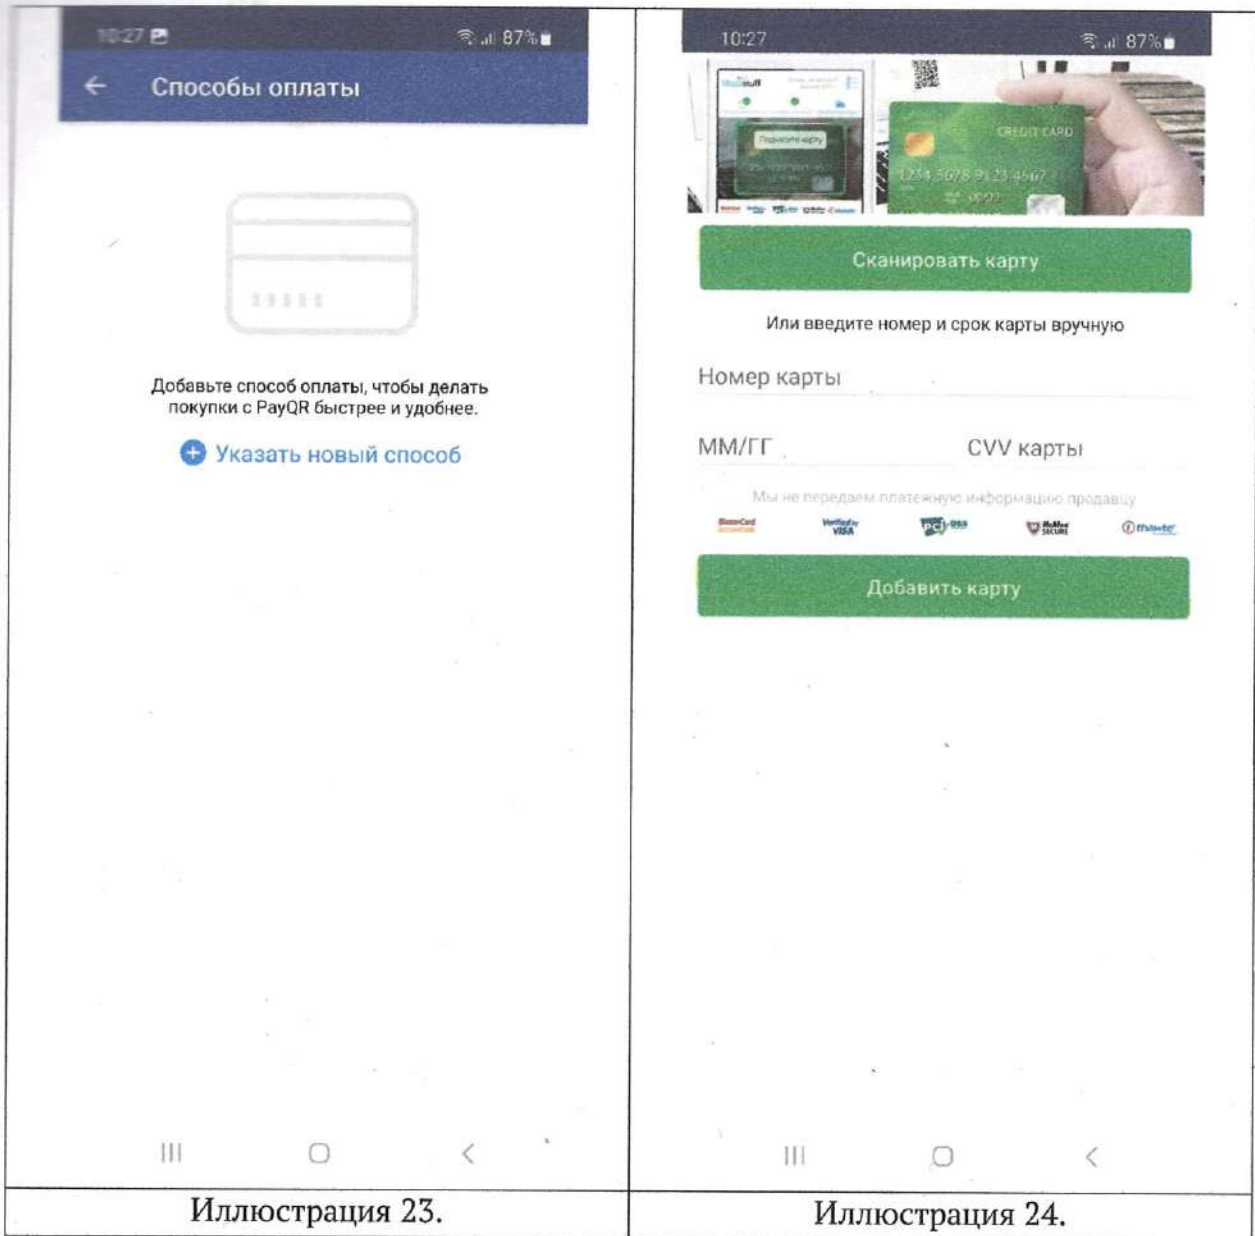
10:27 87%

← Способы оплаты

Добавьте способ оплаты, чтобы делать покупки с PayQR быстрее и удобнее.

Указать новый способ

Иллюстрация 23.

10:27 87%

CREDIT CARD
1234 5678 9123 4567

Сканировать карту

Или введите номер и срок карты вручную

Номер карты

ММ/ГГ

CVV карты

Мы не передаем платежную информацию продавцу

MasterCard SecureCode
Verified by VISA
PCI DSS
McAfee SECURE
thawte

Добавить карту

Иллюстрация 24.